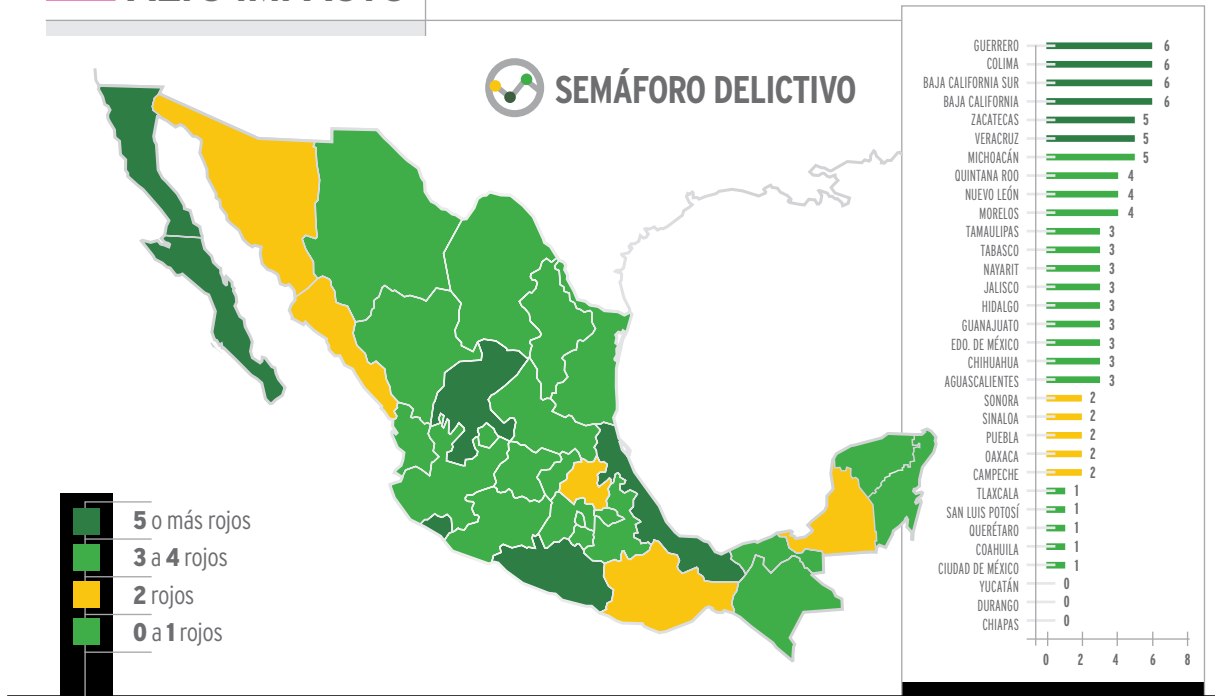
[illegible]

SEMÁFORO DELICTIVO

| | |
|---|---|
| GUERRERO | 6 |
| COLIMA | 6 |
| BAJA CALIFORNIA SUR | 6 |
| BAJA CALIFORNIA | 6 |
| ZACATECAS | 5 |
| VERACRUZ | 5 |
| MICHOACÁN | 5 |
| QUINTANA ROO | 4 |
| NUEVO LEÓN | 4 |
| MORELOS | 4 |
| TAMAULIPAS | 3 |
| TABASCO | 3 |
| NAYARIT | 3 |
| JALISCO | 3 |
| HIDALGO | 3 |
| GUANAJUATO | 3 |
| EDO. DE MÉXICO | 3 |
| CHIHUAHUA | 3 |
| AGUASCALIENTES | 3 |
| SONORA | 2 |
| SINALOA | 2 |
| PUEBLA | 2 |
| OAXACA | 2 |
| CAMPECHE | 2 |
| TLAXCALA | 1 |
| SAN LUIS POTOSÍ | 1 |
| QUERÉTARO | 1 |
| COAHUILA | 1 |
| CIUDAD DE MÉXICO | 1 |
| YUCATÁN | 0 |
| DURANGO | 0 |
| CHIAPAS | 0 |

0 2 4 6 8

5 o más rojos
3 a 4 rojos
2 rojos
0 a 1 rojos